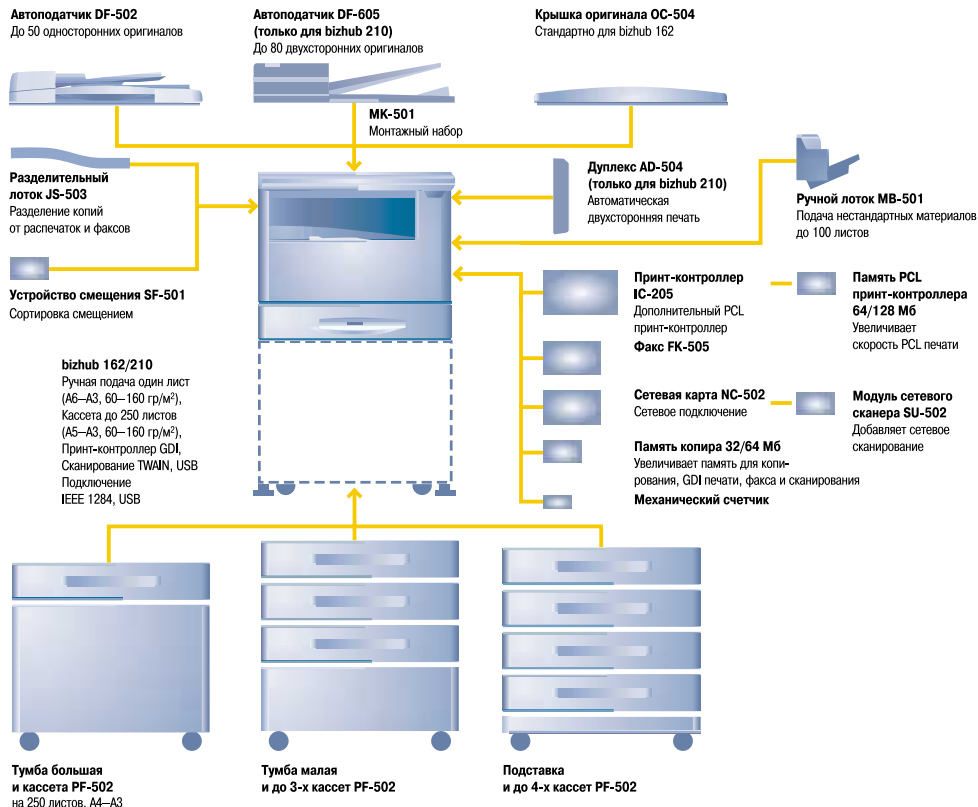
Автоподатчик DF-502
До 50 односторонних оригиналов

Автоподатчик DF-605
(только для bizhub 210)
До 80 двухсторонних оригиналов

Крышка оригинала OC-504
Стандартно для bizhub 162

MK-501
Монтажный набор

Разделительный лоток JS-503
Разделение копий от распечаток и факсов

Дуплекс AD-504
(только для bizhub 210)
Автоматическая двухсторонняя печать

Ручной лоток MB-501
Подача нестандартных материалов до 100 листов

Устройство смещения SF-501
Сортировка смещением

Принт-контроллер IC-205
Дополнительный PCL принт-контроллер

Память PCL принт-контроллера 64/128 Мб
Увеличивает скорость PCL печати

Факс FK-505

bizhub 162/210
Ручная подача один лист (А6–А3, 60–160 гр/м$^2$),
Кассета до 250 листов (А5–А3, 60–160 гр/м$^2$),
Принт-контроллер GDI,
Сканирование TWAIN, USB
Подключение IEEE 1284, USB

Сетевая карта NC-502
Сетевое подключение

Модуль сетевого сканера SU-502
Добавляет сетевое сканирование

Память копира 32/64 Мб
Увеличивает память для копирования, GDI печати, факса и сканирования

Механический счетчик

Тумба большая и кассета PF-502
на 250 листов, А4–А3

Тумба малая и до 3-х кассет PF-502

Подставка и до 4-х кассет PF-502